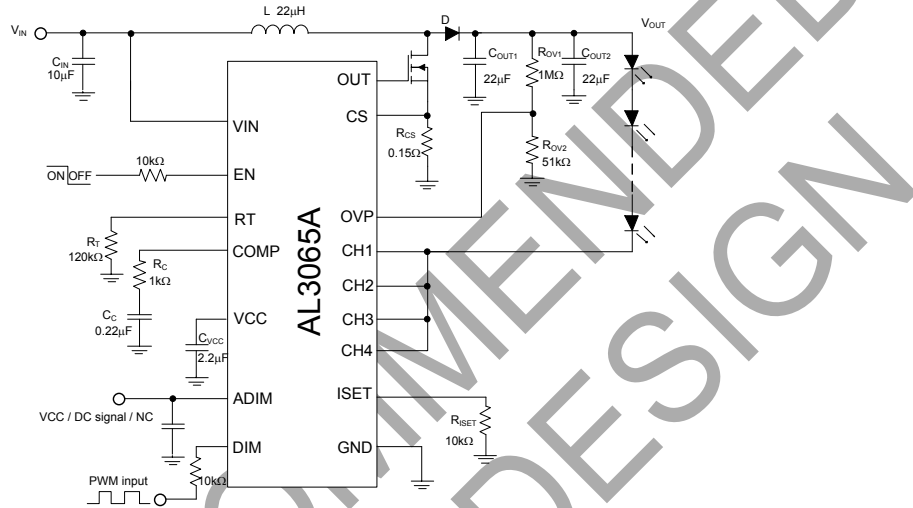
$V_{IN}$
L 22μH
D
$V_{OUT}$
$C_{IN}$
10μF
OUT
CS
$C_{OUT1}$
22μF
$R_{OV1}$
1MΩ
$C_{OUT2}$
22μF
VIN
$R_{CS}$
0.15Ω
$R_{OV2}$
51kΩ
ON OFF
10kΩ
EN
RT
OVP
$R_T$
120kΩ
COMP
CH1
$R_C$
1kΩ
CH2
AL3065A
$C_C$
0.22μF
VCC
CH3
$C_{VCC}$
2.2μF
CH4
ADIM
ISET
VCC / DC signal / NC
$R_{ISET}$
10kΩ
DIM
GND
PWM input
10kΩ
RECOMMENDED DESIGN